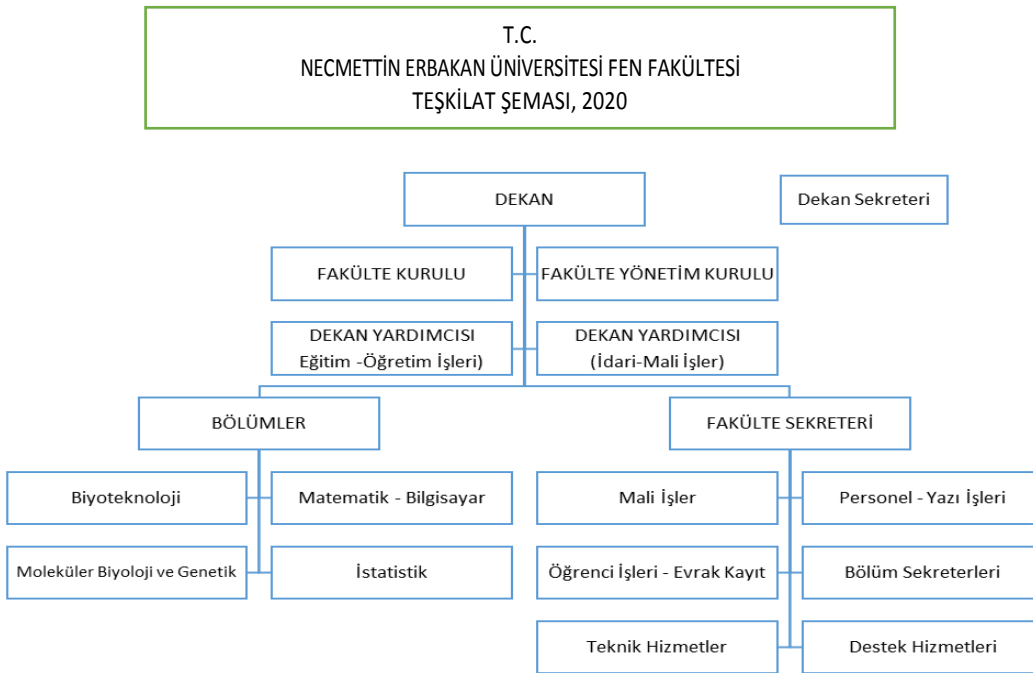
T.C.
NECMETTİN ERBAKAN ÜNİVERSİTESİ FEN FAKÜLTESİ
TEŞKİLAT ŞEMASI, 2020

DEKAN

Dekan Sekreteri

FAKÜLTE KURULU

FAKÜLTE YÖNETİM KURULU

DEKAN YARDIMCISI
Eğitim -Öğretim İşleri)

DEKAN YARDIMCISI
(İdari-Mali İşler)

BÖLÜMLER

FAKÜLTE SEKRETERİ

Biyoteknoloji

Matematik - Bilgisayar

Moleküler Biyoloji ve Genetik

İstatistik

Mali İşler

Personel - Yazı İşleri

Öğrenci İşleri - Evrak Kayıt

Bölüm Sekreterleri

Teknik Hizmetler

Destek Hizmetleri